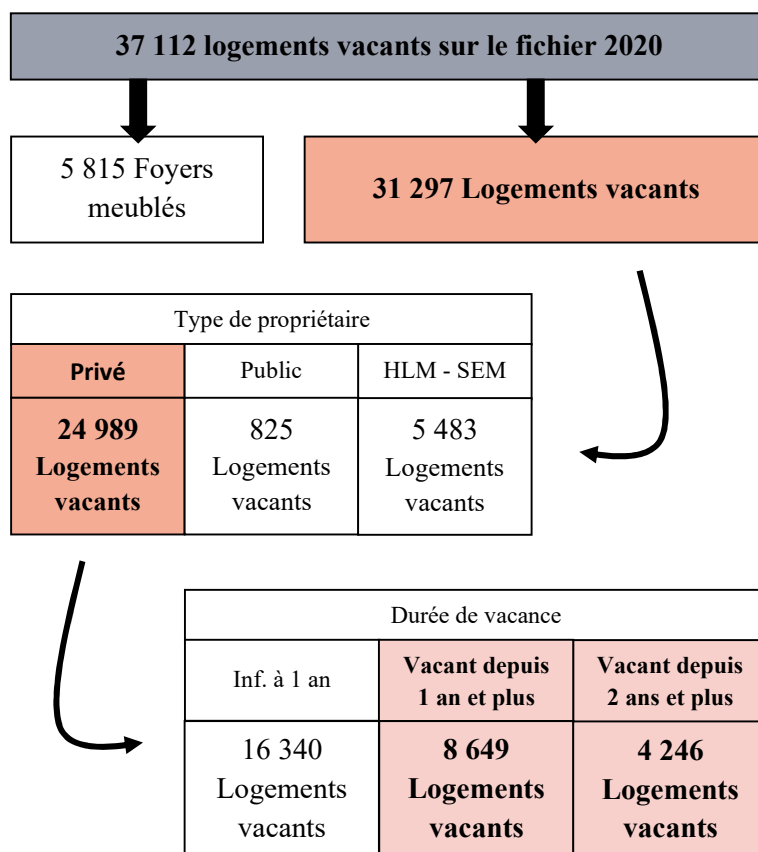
37 112 logements vacants sur le fichier 2020

5 815 Foyers meublés

31 297 Logements vacants

| Type de propriétaire | | |
|---|---|---|
| Privé | Public | HLM - SEM |
| 24 989 Logements vacants | 825 Logements vacants | 5 483 Logements vacants |

| Durée de vacance | | |
|---|---|---|
| Inf. à 1 an | Vacant depuis 1 an et plus | Vacant depuis 2 ans et plus |
| 16 340 Logements vacants | 8 649 Logements vacants | 4 246 Logements vacants |